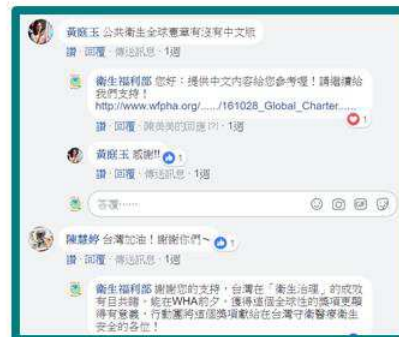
黃庭玉 公共衛生全球憲章有沒有中文版

讚 · 回覆 · 傳送訊息 · 1週

衛生福利部 您好：提供中文內容給您參考喔！請繼續給我們支持！ http://www.wfpha.org/...../161028_Global_Charter...

讚 · 回覆 · 陳美美的回應 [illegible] · 1週

1

黃庭玉 感謝!! 1

讚 · 回覆 · 傳送訊息 · 1週

留言……

陳慧婷 台灣加油！謝謝你們~ 1

讚 · 回覆 · 傳送訊息 · 1週

衛生福利部 謝謝您的支持，台灣在「衛生治理」的成效有目共睹，能在WHA前夕，獲得這個全球性的獎項更顯得有意義，行動團將這個獎項獻給在台灣守衛醫療衛生安全的各位！